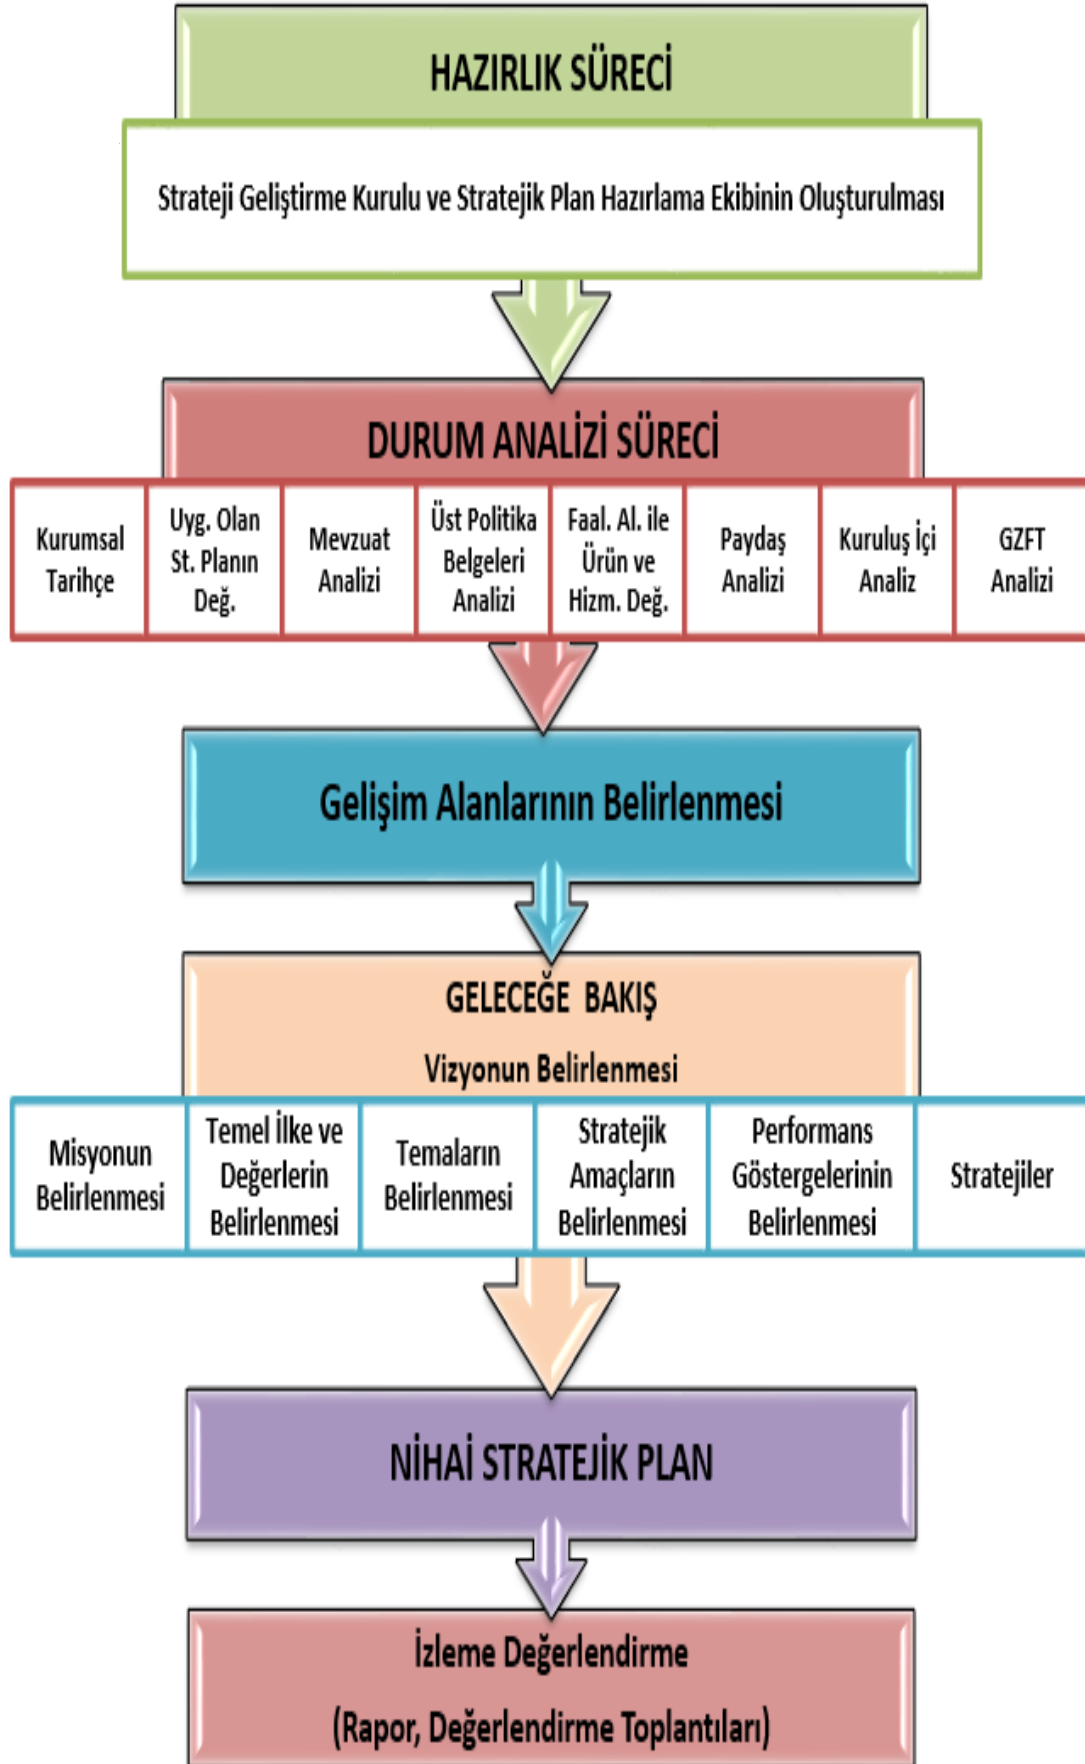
HAZIRLIK SÜRECİ

Strateji Geliştirme Kurulu ve Stratejik Plan Hazırlama Ekibinin Oluşturulması

DURUM ANALİZİ SÜRECİ

| Kurumsal Tarihçe | Uyg. Olan St. Planın Değ. | Mevzuat Analizi | Üst Politika Belgeleri Analizi | Faal. Al. ile Ürün ve Hizm. Değ. | Paydaş Analizi | Kuruluş İçi Analiz | GZFT Analizi |
|---|---|---|---|---|---|---|---|

Gelişim Alanlarının Belirlenmesi

GELECEĞE BAKIŞ

Vizyonun Belirlenmesi

| Misyonun Belirlenmesi | Temel İlke ve Değerlerin Belirlenmesi | Temaların Belirlenmesi | Stratejik Amaçların Belirlenmesi | Performans Göstergelerinin Belirlenmesi | Stratejiler |
|---|---|---|---|---|---|

NİHAİ STRATEJİK PLAN

İzleme Değerlendirme

(Rapor, Değerlendirme Toplantıları)